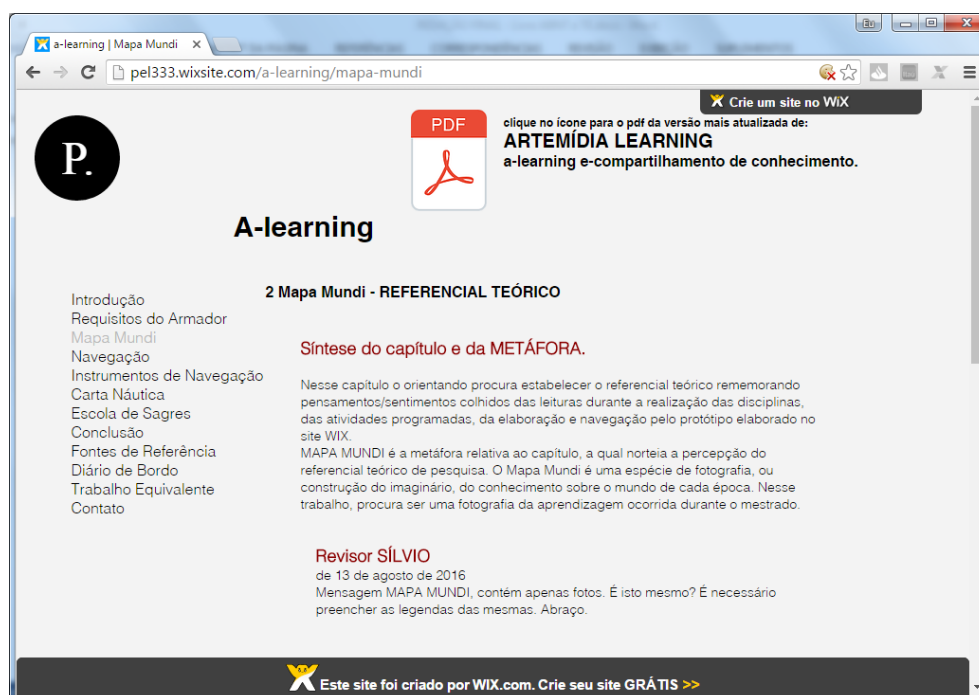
a-learning | Mapa Mundi ×

pel333.wixsite.com/a-learning/mapa-mundi

Crie um site no WiX

P.

PDF

clique no ícone para o pdf da versão mais atualizada de:
ARTEMÍDIA LEARNING
a-learning e-compartilhamento de conhecimento.

A-learning

2 Mapa Mundi - REFERENCIAL TEÓRICO

Introdução
Requisitos do Armador
Mapa Mundi
Navegação
Instrumentos de Navegação
Carta Náutica
Escola de Sagres
Conclusão
Fontes de Referência
Diário de Bordo
Trabalho Equivalente
Contato

Síntese do capítulo e da METÁFORA.

Nesse capítulo o orientando procura estabelecer o referencial teórico rememorando pensamentos/sentimentos colhidos das leituras durante a realização das disciplinas, das atividades programadas, da elaboração e navegação pelo protótipo elaborado no site WIX.
MAPA MUNDI é a metáfora relativa ao capítulo, a qual norteia a percepção do referencial teórico de pesquisa. O Mapa Mundi é uma espécie de fotografia, ou construção do imaginário, do conhecimento sobre o mundo de cada época. Nesse trabalho, procura ser uma fotografia da aprendizagem ocorrida durante o mestrado.

Revisor SÍLVIO
de 13 de agosto de 2016
Mensagem MAPA MUNDI, contém apenas fotos. É isto mesmo? É necessário preencher as legendas das mesmas. Abraço.

Este site foi criado por WIX.com. Crie seu site GRÁTIS >>